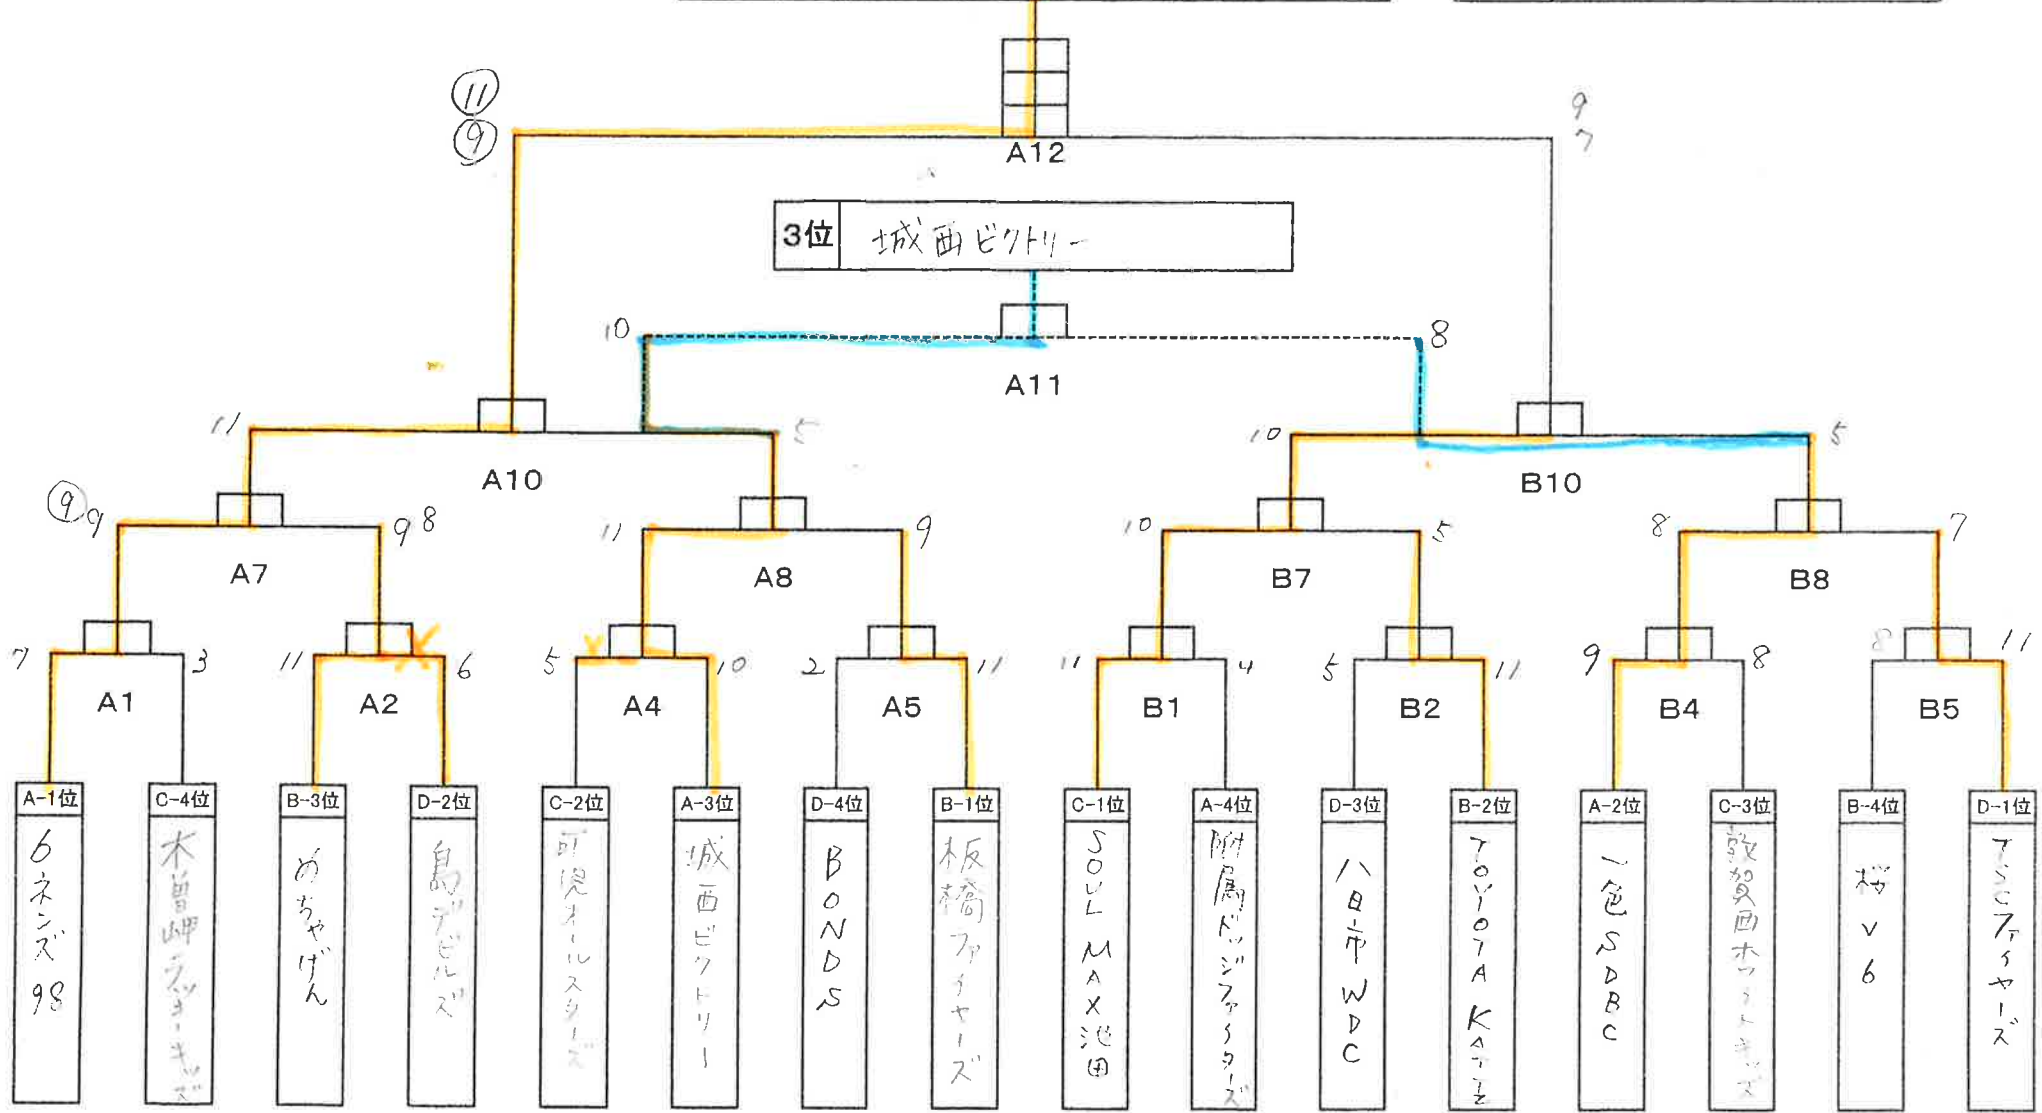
11
9
A12
9
7
3位 城西ビクトリー
10
8
A11
11
5
A10
10
5
B10
9 9
9 8
A7
11
9
A8
10
5
B7
8
7
B8
7
3
A1
11
6
A2
5
10
A4
2
11
A5
11
4
B1
5
11
B2
9
8
B4
8
11
B5
A-1位
6ネンズ98
C-4位
木曽岬ウッチーキッズ
B-3位
めちゃげん
D-2位
島デビルズ
C-2位
可児オールスターズ
A-3位
城西ビクトリー
D-4位
BONDS
B-1位
板橋ファイヤーズ
C-1位
SOUL MAX池田
A-4位
附属ドッジファイターズ
D-3位
八日市WDC
B-2位
TOYOTA KAZZ
A-2位
一色SDBC
C-3位
敦賀西ホットキッズ
B-4位
桜V6
D-1位
アミンファイヤーズ